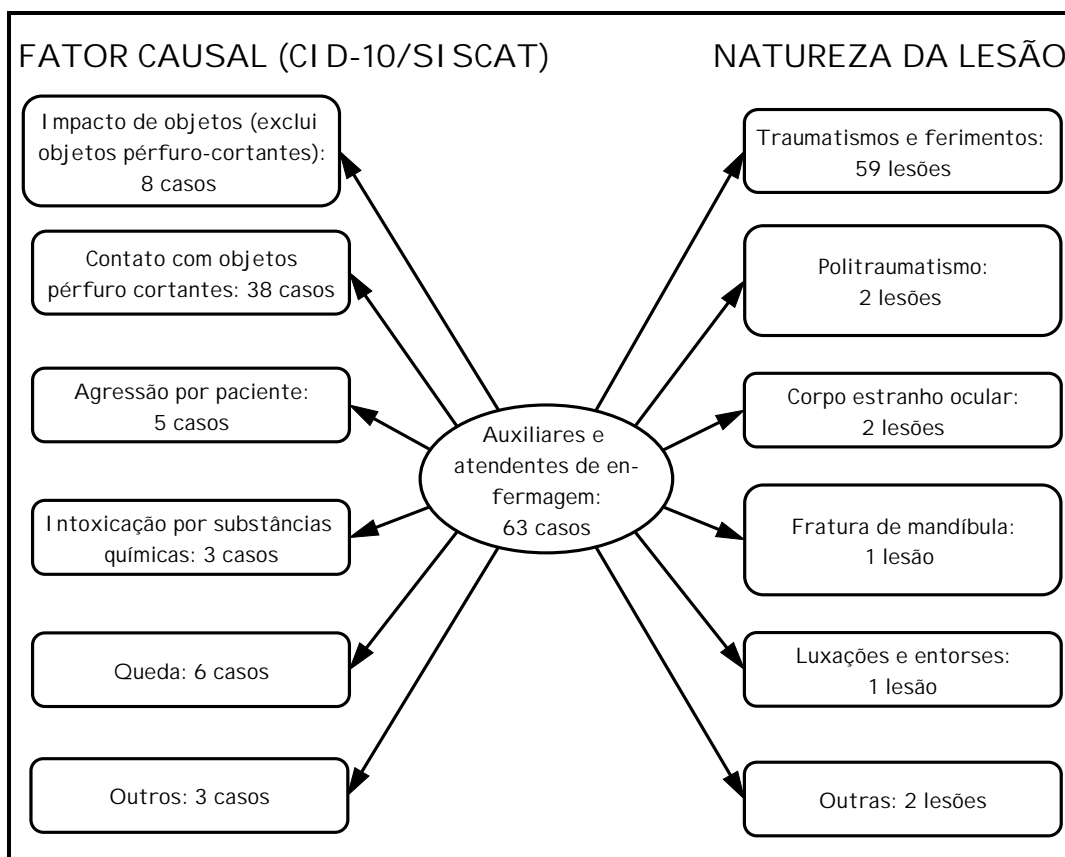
FATOR CAUSAL (CID-10/SISCAT)

NATUREZA DA LESÃO

Impacto de objetos (exclui objetos pérfuro-cortantes): 8 casos

Contato com objetos pérfuro cortantes: 38 casos

Agressão por paciente: 5 casos

Intoxicação por substâncias químicas: 3 casos

Queda: 6 casos

Outros: 3 casos

Auxiliares e atendentes de enfermagem: 63 casos

Traumatismos e ferimentos: 59 lesões

Politraumatismo: 2 lesões

Corpo estranho ocular: 2 lesões

Fratura de mandíbula: 1 lesão

Luxações e entorses: 1 lesão

Outras: 2 lesões